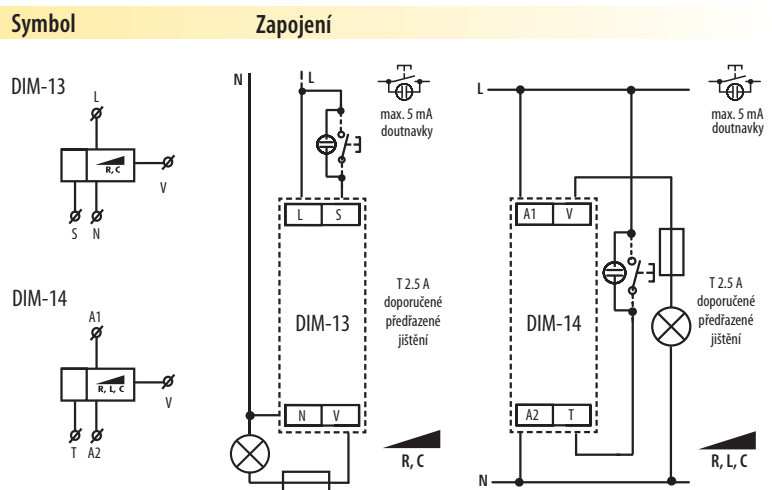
Symbol

Zapojení

DIM-13

L

R, C

V

S N

DIM-14

A1

R, L, C

V

T A2

N

L

max. 5 mA doutnavky

L S

DIM-13

T 2.5 A doporučené předřazené jištění

N V

R, C

L

max. 5 mA doutnavky

A1 V

DIM-14

T 2.5 A doporučené předřazené jištění

A2 T

N

R, L, C